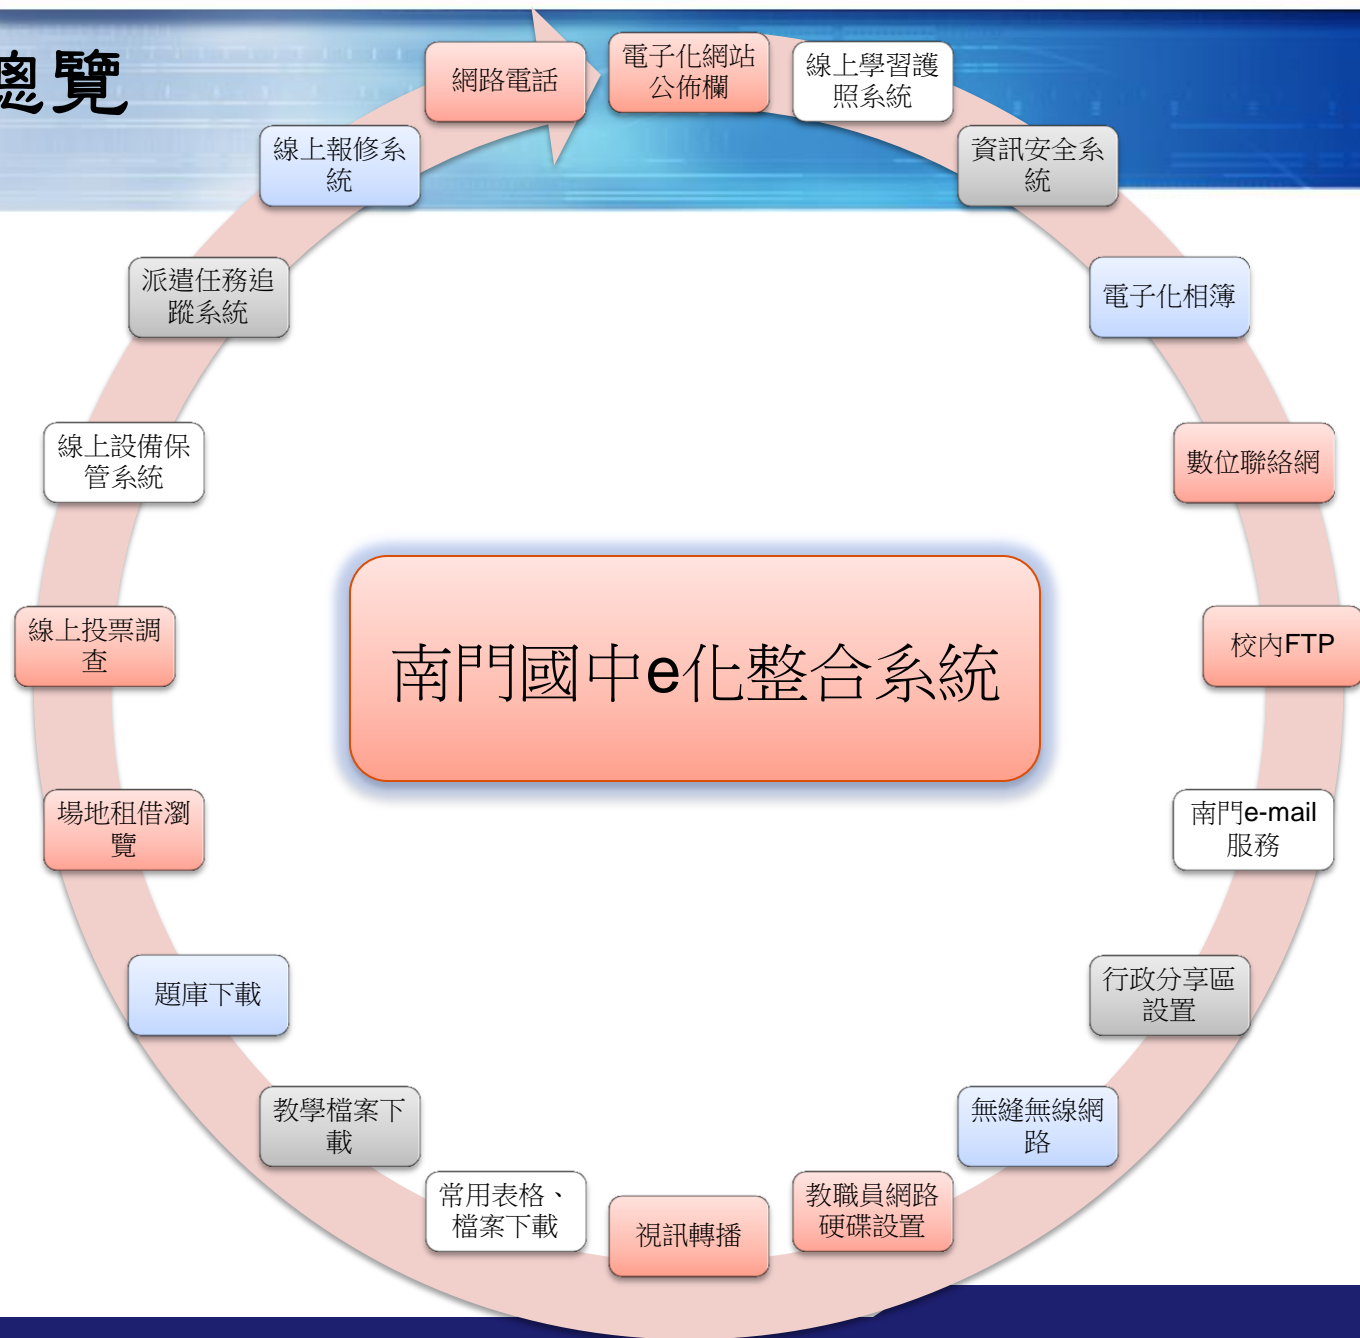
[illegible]總覽

南門國中e化整合系統

電子化網站公佈欄

線上學習護照系統

資訊安全系統

電子化相簿

數位聯絡網

校內FTP

南門e-mail服務

行政分享區設置

無縫無線網路

教職員網路硬碟設置

視訊轉播

常用表格、檔案下載

教學檔案下載

題庫下載

場地租借瀏覽

線上投票調查

線上設備保管系統

派遣任務追蹤系統

線上報修系統

網路電話